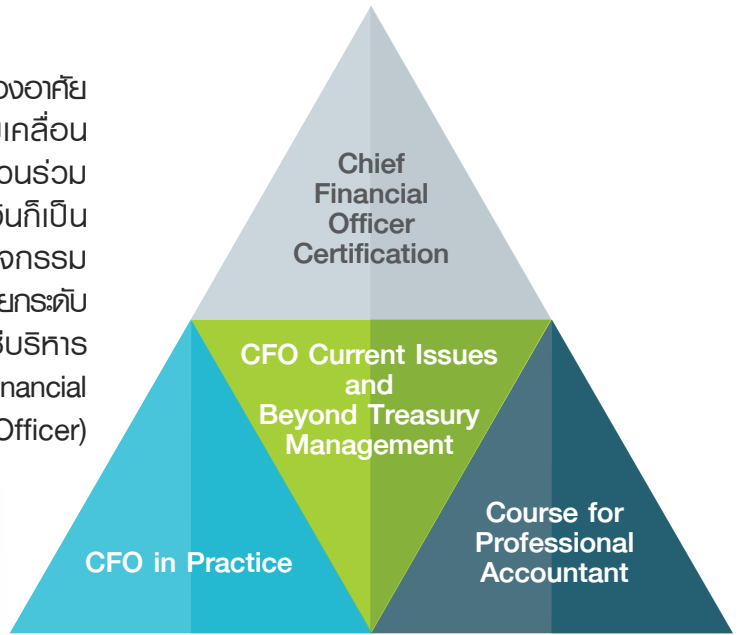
งอาศัย
เคลื่อน
วนร่วม
วันก็เป็น
จกรรม
ยกระดับ
รับริหาร
nancial
Officer)

Chief Financial Officer Certification

CFO Current Issues and Beyond Treasury Management

CFO in Practice

Course for Professional Accountant